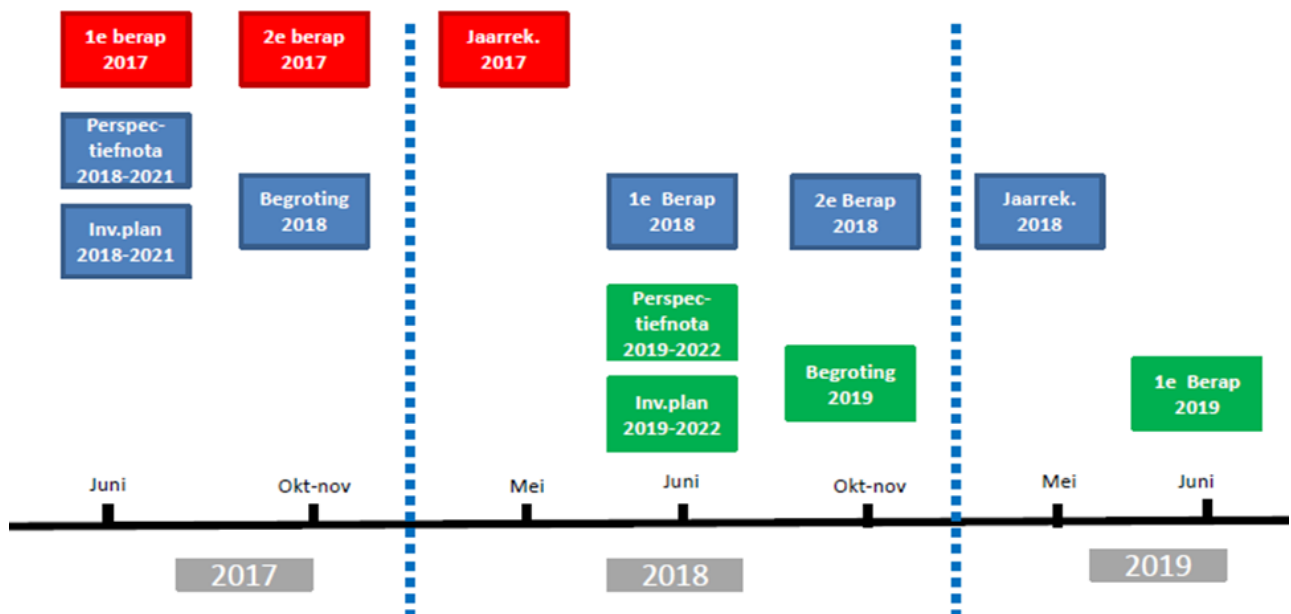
1e berap 2017

2e berap 2017

Jaarrek. 2017

Perspectiefnota 2018-2021

Inv.plan 2018-2021

Begroting 2018

1e Berap 2018

2e Berap 2018

Jaarrek. 2018

Perspectiefnota 2019-2022

Inv.plan 2019-2022

Begroting 2019

1e Berap 2019

Juni

Okt-nov

Mei

Juni

Okt-nov

Mei

Juni

2017

2018

2019